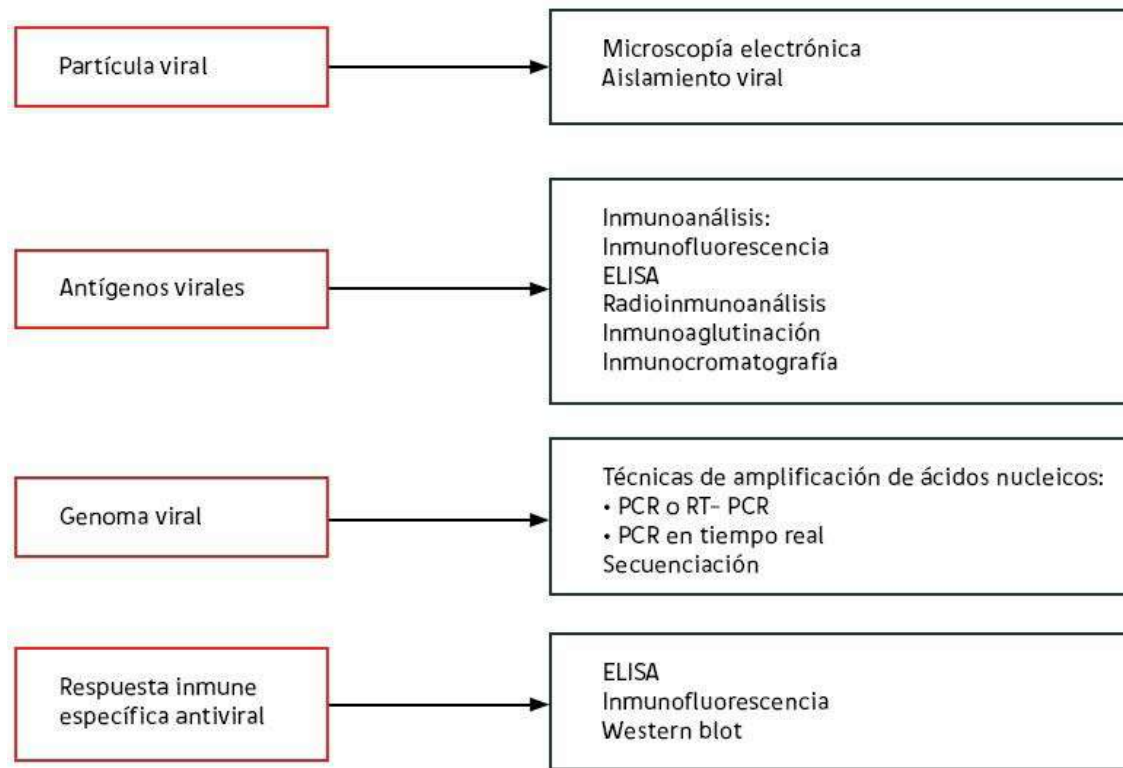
Partícula viral

Microscopía electrónica
Aislamiento viral

Antígenos virales

Inmunoanálisis:
Inmunofluorescencia
ELISA
Radioinmunoanálisis
Inmunoaglutinación
Inmunocromatografía

Genoma viral

Técnicas de amplificación de ácidos nucleicos:
• PCR o RT- PCR
• PCR en tiempo real
Secuenciación

Respuesta inmune específica antiviral

ELISA
Inmunofluorescencia
Western blot